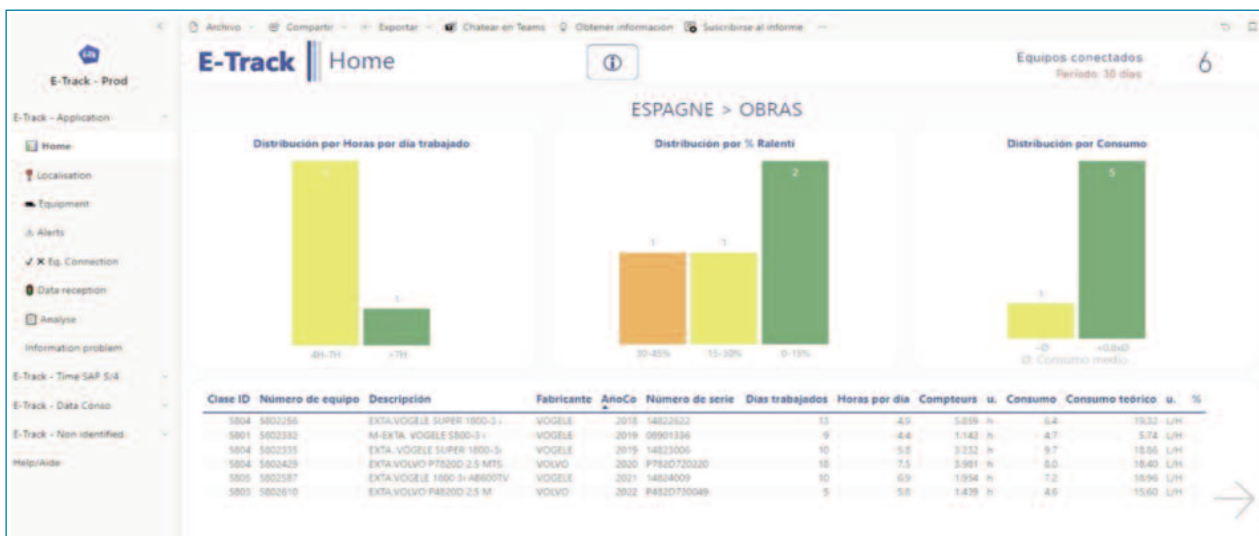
Archivo · Compartir · Exportar · Chatear en Teams · Obtener información · Suscribirse al informe · ···

E-Track - Prod

E-Track - Application
Home
Localisation
Equipment
Alerts
✓ ✕ Eq. Connection
Data reception
Analyse
Information problem
E-Track - Time SAP S/4
E-Track - Data Conso
E-Track - Non identified
Help/Aide

E-Track | Home

Equipos conectados
Periodo: 30 días
6

ESPAGNE > OBRAS

Distribución por Horas por día trabajado
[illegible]
1
4H-7H
>7H

Distribución por % Ralenti
1
1
2
30-45%
15-30%
0-15%

Distribución por Consumo
1
5
<D
<0.8xD
D: Consumo medio

| Clase ID | Número de equipo | Descripción | Fabricante | AnoCo | Número de serie | Días trabajados | Horas por día | Compteurs | u. | Consumo | Consumo teórico | u. | % |
|---|---|---|---|---|---|---|---|---|---|---|---|---|---|
| 5804 | 5802256 | EXTA VOGELE SUPER 1800-3 i | VOGELE | 2018 | 14822622 | 13 | 4.9 | 5.059 | h | 6.4 | 19.32 | L/H | |
| 5801 | 5802332 | M-EXTA. VOGELE S800-3 i | VOGELE | 2019 | 08901336 | 9 | 4.4 | 1.142 | h | 4.7 | 5.74 | L/H | |
| 5804 | 5802335 | EXTA VOGELE SUPER 1800-3i | VOGELE | 2019 | 14823006 | 10 | 5.0 | 3.232 | h | 9.7 | 18.66 | L/H | |
| 5804 | 5802429 | EXTA VOLVO P7820D 2.5 MTS | VOLVO | 2020 | P7820D720220 | 18 | 7.5 | 3.981 | h | 8.0 | 18.40 | L/H | |
| 5805 | 5802587 | EXTA VOGELE 1800 3i AB600TV | VOGELE | 2021 | 14824009 | 10 | 6.9 | 1.994 | h | 7.2 | 18.96 | L/H | |
| 5803 | 5802610 | EXTA VOLVO P4820D 2.5 M | VOLVO | 2022 | P4820730049 | 5 | 5.0 | 1.439 | h | 4.6 | 15.60 | L/H | |